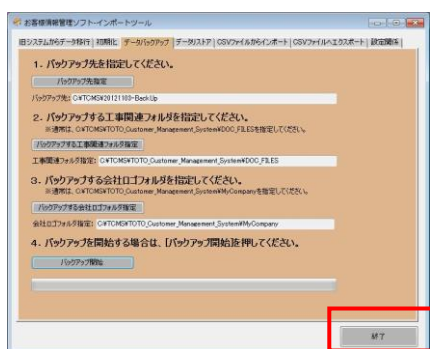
お客様情報管理ソフトインポートツール

旧システムからデータ移行 | 初期化 | データバックアップ | データリストア | CSVファイルからインポート | CSVファイルへエクスポート | 設定関係

1. バックアップ先を指定してください。

バックアップ先指定

バックアップ先: C:¥TCMS¥20121108-BackUp

2. バックアップする工事関連フォルダを指定してください。

※通常は、C:¥TCMS¥TOTO_Customer_Management_System¥DOC_FILESを指定してください。

バックアップする工事関連フォルダ指定

工事関連フォルダ指定: C:¥TCMS¥TOTO_Customer_Management_System¥DOC_FILES

3. バックアップする会社ロゴフォルダを指定してください。

※通常は、C:¥TCMS¥TOTO_Customer_Management_System¥MyCompanyを指定してください。

バックアップする会社ロゴフォルダ指定

会社ロゴフォルダ指定: C:¥TCMS¥TOTO_Customer_Management_System¥MyCompany

4. バックアップを開始する場合は、[バックアップ開始]を押してください。

バックアップ開始

終了